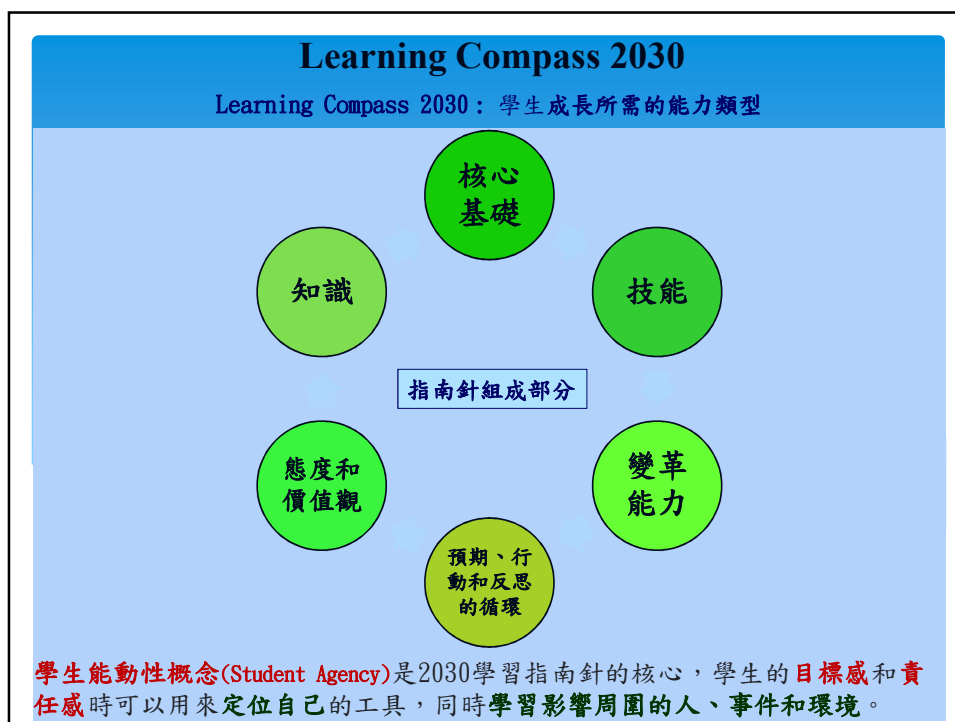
Learning Compass 2030

Learning Compass 2030：學生成長所需的能力類型

核心基礎

技能

變革能力

預期、行動和反思的循環

態度和價值觀

知識

指南針組成部分

學生能動性概念(Student Agency)是2030學習指南針的核心，學生的目標感和責任感時可以用來定位自己的工具，同時學習影響周圍的人、事件和環境。